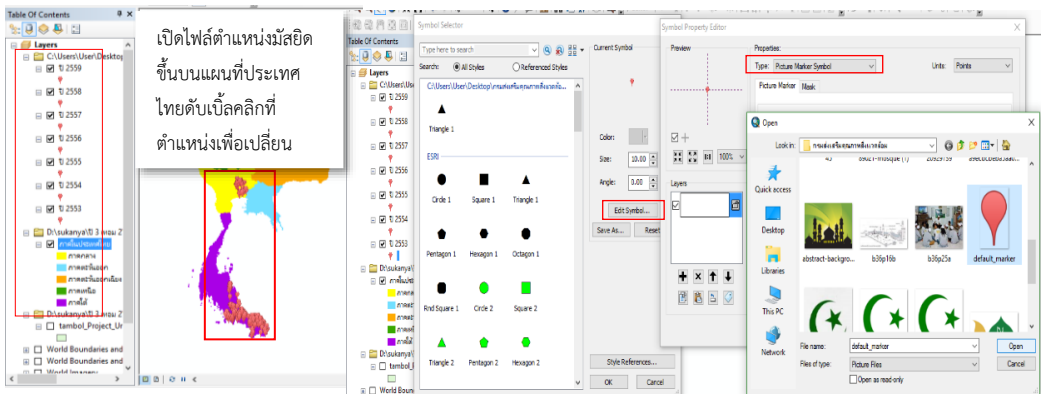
Table Of Contents
Layers
C:\Users\User\Desktop
ปี 2559
ปี 2558
ปี 2557
ปี 2556
ปี 2555
ปี 2554
ปี 2553
D:\sukanya\ปี 3 เทอม 2
ภาคในประเทศไทย
ภาคกลาง
ภาคตะวันออก
ภาคตะวันออกเฉียง
ภาคเหนือ
ภาคใต้
D:\sukanya\ปี 3 เทอม 2
tambol_Project_Ur
World Boundaries and
World Boundaries and
World Imagery

เปิดไฟล์ตำแหน่งมัสยิดขึ้นบนแผนที่ประเทศไทยดับเบิ้ลคลิกที่ตำแหน่งเพื่อเปลี่ยน

Table Of Contents
Layers
C:\Users\User
ปี 2559
ปี 2558
ปี 2557
ปี 2556
ปี 2555
ปี 2554
ปี 2553
D:\sukanya\
ภาคในประ
D:\sukanya\
tambol_Pr
World Boun

Symbol Selector
Type here to search
Search: All Styles Referenced Styles
C:\Users\User\Desktop\กรมส่งเสริมคุณภาพสิ่งแวดล้อม
Triangle 1
ESRI
Circle 1 Square 1 Triangle 1
Pentagon 1 Hexagon 1 Octagon 1
Rnd Square 1 Circle 2 Square 2
Triangle 2 Pentagon 2 Hexagon 2
Current Symbol
Color:
Size: 10.00
Angle: 0.00
Edit Symbol...
Save As... Reset
Style References...
OK Cancel

Symbol Property Editor
Preview
Properties:
Type: Picture Marker Symbol
Units: Points
Picture Marker Mask
100%
Layers

Open
Look in: กรมส่งเสริมคุณภาพสิ่งแวดล้อม
Quick access
Desktop
Libraries
This PC
Network
abstract-backgro... b36p16b b36p25a default_marker
File name: default_marker
Files of type: Picture Files
Open as read-only
Open
Cancel